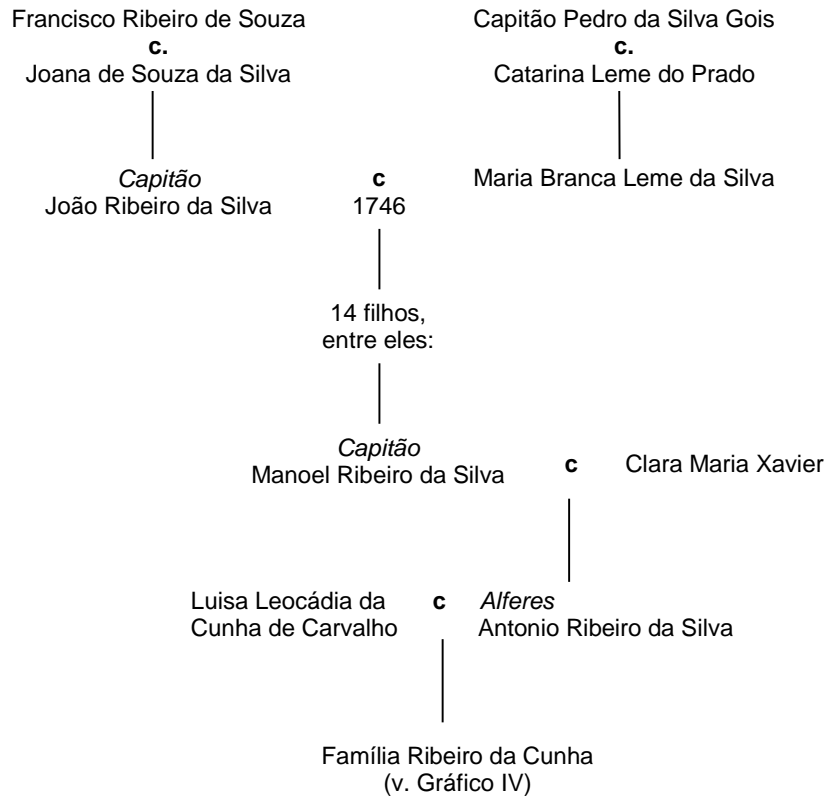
Francisco Ribeiro de Souza
c.
Joana de Souza da Silva

Capitão Pedro da Silva Gois
c.
Catarina Leme do Prado

Capitão
João Ribeiro da Silva

c
1746

Maria Branca Leme da Silva

14 filhos,
entre eles:

Capitão
Manoel Ribeiro da Silva

c

Clara Maria Xavier

Luisa Leocádia da Cunha de Carvalho

c

Alferes
Antonio Ribeiro da Silva

Família Ribeiro da Cunha
(v. Gráfico IV)